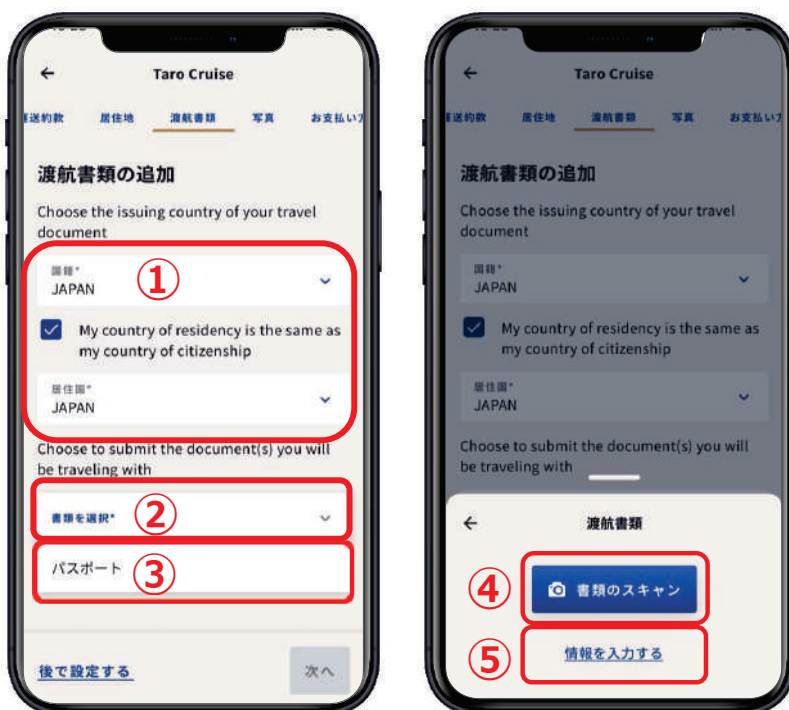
Taro Cruise

運送約款 居住地 渡航書類 写真 お支払い方

渡航書類の追加

Choose the issuing country of your travel document

①

国籍*
JAPAN

My country of residency is the same as my country of citizenship

居住国*
JAPAN

Choose to submit the document(s) you will be traveling with

②

書類を選択*

③

パスポート

後で設定する

次へ

Taro Cruise

運送約款 居住地 渡航書類 写真 お支払い方

渡航書類の追加

Choose the issuing country of your travel document

国籍*
JAPAN

My country of residency is the same as my country of citizenship

居住国*
JAPAN

Choose to submit the document(s) you will be traveling with

渡航書類

④

書類のスキャン

⑤

情報を入力する